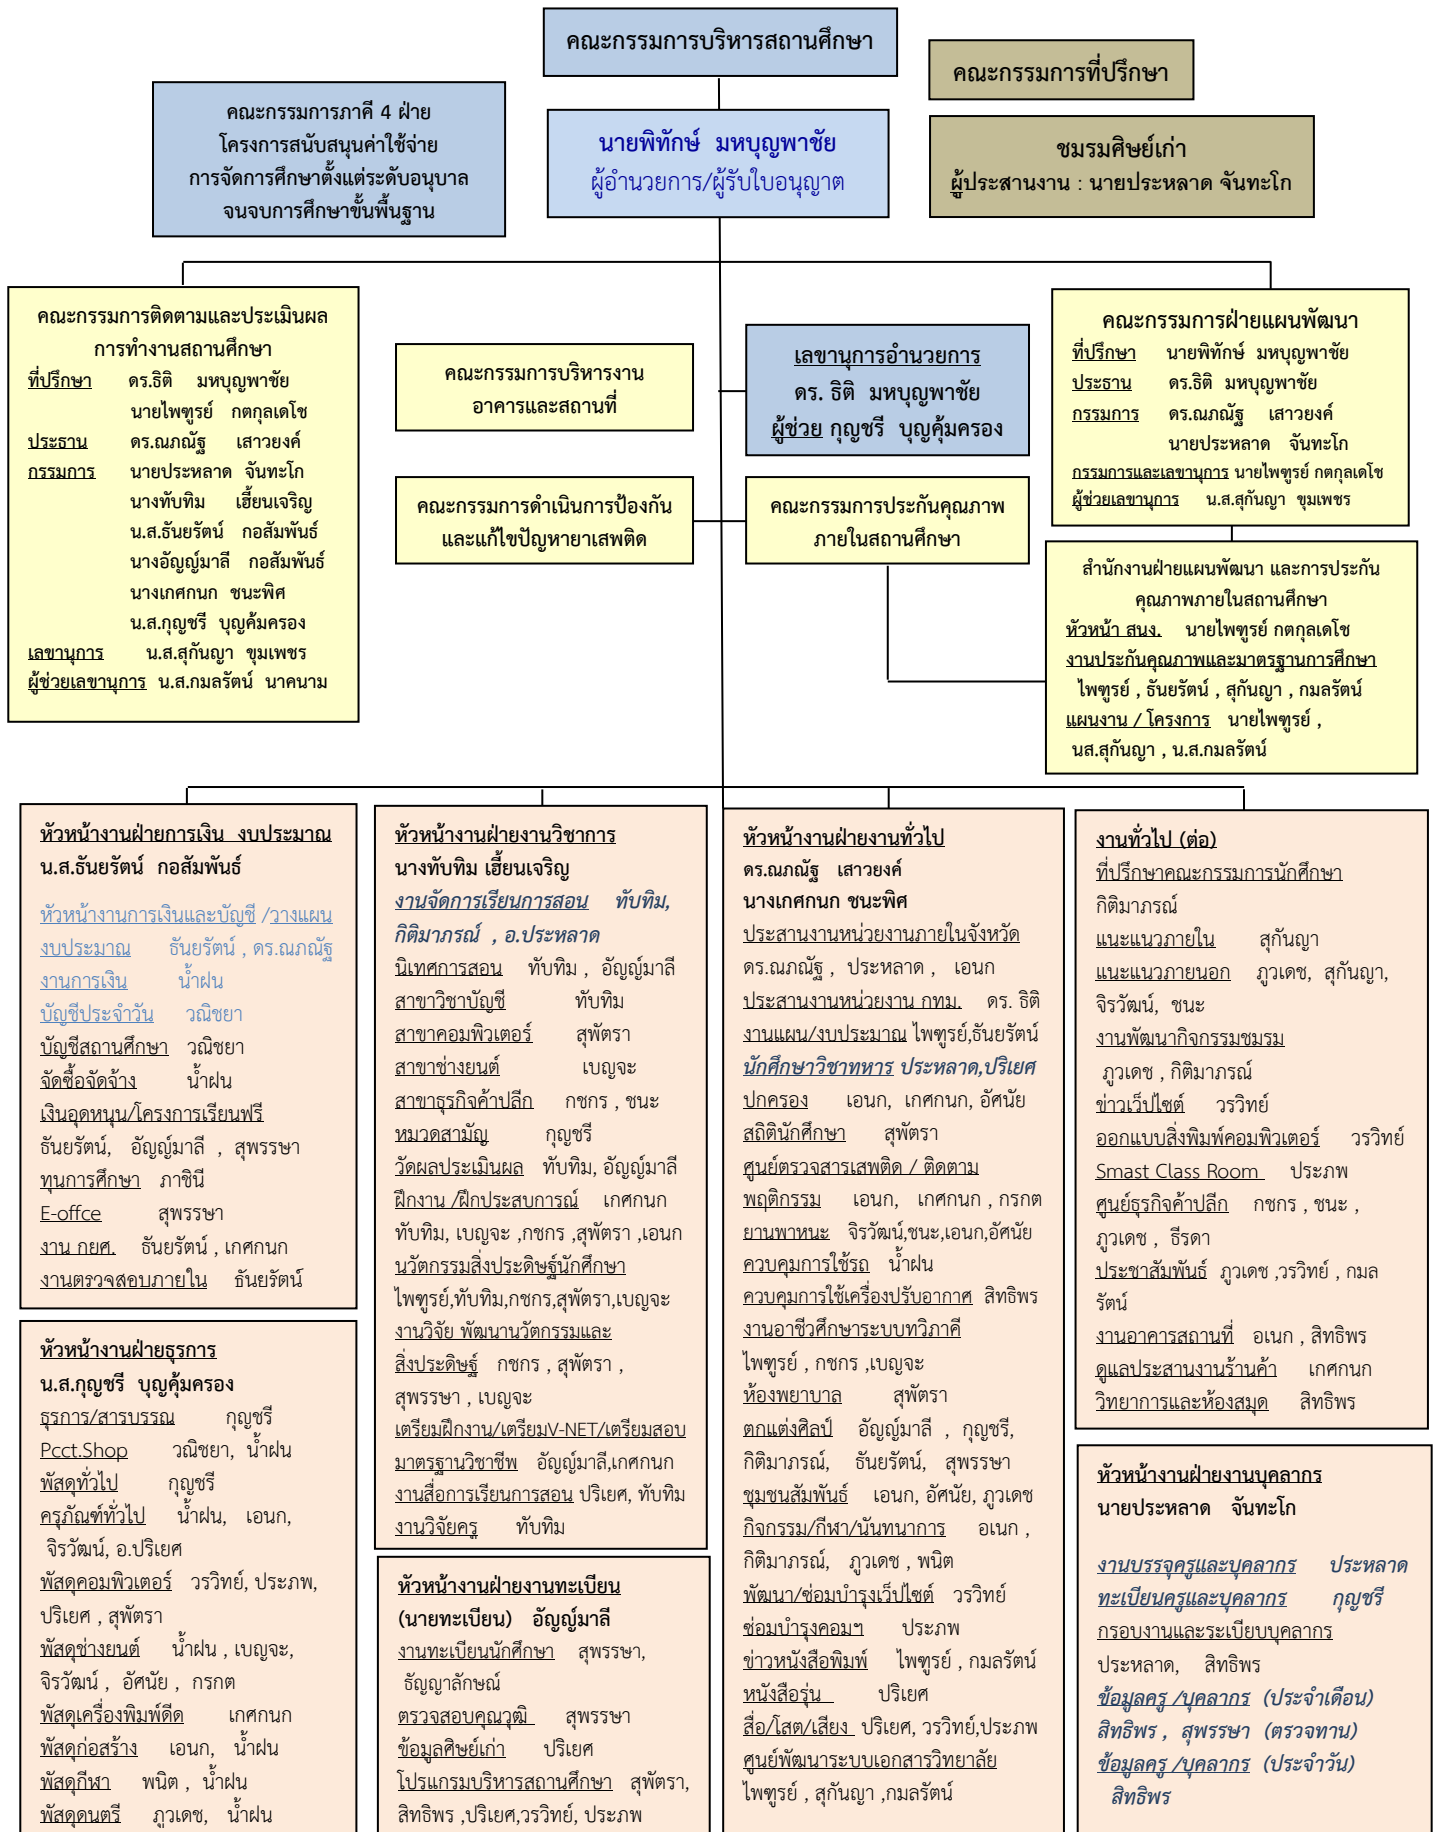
คณะกรรมการบริหารสถานศึกษา

คณะกรรมการที่ปรึกษา

คณะกรรมการภาคี 4 ฝ่าย
โครงการสนับสนุนค่าใช้จ่าย
การจัดการศึกษาตั้งแต่ระดับอนุบาล
จนจบการศึกษาขั้นพื้นฐาน

นายพิทักษ์ มหบุญพาชัย
ผู้อำนวยการ/ผู้รับใบอนุญาต

ชมรมศิษย์เก่า
ผู้ประสานงาน : นายประหลาด จันทะโก

คณะกรรมการติดตามและประเมินผล
การทำงานสถานศึกษา
ที่ปรึกษา ดร.ธิติ มหบุญพาชัย
นายไพฑูรย์ กตกุลเดโช
ประธาน ดร.ณภณัฐ เสาวยงค์
กรรมการ นายประหลาด จันทะโก
นางทับทิม เฮี้ยนเจริญ
น.ส.ธันยรัตน์ กอสัมพันธ์
นางอัญญ์มาลี กอสัมพันธ์
นางเกศกนก ชนะพิศ
น.ส.กุญชรี บุญคุ้มครอง
เลขานุการ น.ส.สุกันญา ขุมเพชร
ผู้ช่วยเลขานุการ น.ส.กมลรัตน์ นาคนาม

คณะกรรมการบริหารงาน
อาคารและสถานที่

เลขานุการอำนวยการ
ดร. ธิติ มหบุญพาชัย
ผู้ช่วย กุญชรี บุญคุ้มครอง

คณะกรรมการฝ่ายแผนพัฒนา
ที่ปรึกษา นายพิทักษ์ มหบุญพาชัย
ประธาน ดร.ธิติ มหบุญพาชัย
กรรมการ ดร.ณภณัฐ เสาวยงค์
นายประหลาด จันทะโก
กรรมการและเลขานุการ นายไพฑูรย์ กตกุลเดโช
ผู้ช่วยเลขานุการ น.ส.สุกันญา ขุมเพชร

คณะกรรมการดำเนินการป้องกัน
และแก้ไขปัญหายาเสพติด

คณะกรรมการประกันคุณภาพ
ภายในสถานศึกษา

สำนักงานฝ่ายแผนพัฒนา และการประกัน
คุณภาพภายในสถานศึกษา
หัวหน้า สนง. นายไพฑูรย์ กตกุลเดโช
งานประกันคุณภาพและมาตรฐานการศึกษา
ไพฑูรย์ , ธันยรัตน์ , สุกันญา , กมลรัตน์
แผนงาน / โครงการ นายไพฑูรย์ ,
นส.สุกันญา , น.ส.กมลรัตน์

หัวหน้างานฝ่ายการเงิน งบประมาณ
น.ส.ธันยรัตน์ กอสัมพันธ์
หัวหน้างานการเงินและบัญชี /วางแผน
งบประมาณ ธันยรัตน์ , ดร.ณภณัฐ
งานการเงิน น้ำฝน
บัญชีประจำวัน วณิชยา
บัญชีสถานศึกษา วณิชยา
จัดซื้อจัดจ้าง น้ำฝน
เงินอุดหนุน/โครงการเรียนฟรี
ธันยรัตน์, อัญญ์มาลี , สุพรรษา
ทุนการศึกษา ภาชินี
E-offce สุพรรษา
งาน กยศ. ธันยรัตน์ , เกศกนก
งานตรวจสอบภายใน ธันยรัตน์

หัวหน้างานฝ่ายธุรการ
น.ส.กุญชรี บุญคุ้มครอง
ธุรการ/สารบรรณ กุญชรี
Pcct.Shop วณิชยา, น้ำฝน
พัสดุทั่วไป กุญชรี
ครุภัณฑ์ทั่วไป น้ำฝน, เอนก,
จิรวัฒน์, อ.ปริเยศ
พัสดุคอมพิวเตอร์ วรวิทย์, ประภพ,
ปริเยศ , สุพัตรา
พัสดุช่างยนต์ น้ำฝน , เบญจะ,
จิรวัฒน์ , อัศนัย , กรกต
พัสดุเครื่องพิมพ์ดีด เกศกนก
พัสดุก่อสร้าง เอนก, น้ำฝน
พัสดุกีฬา พนิต , น้ำฝน
พัสดุดนตรี ภูวเดช, น้ำฝน

หัวหน้างานฝ่ายงานวิชาการ
นางทับทิม เฮี้ยนเจริญ
งานจัดการเรียนการสอน ทับทิม,
กิติมาภรณ์ , อ.ประหลาด
นิเทศการสอน ทับทิม , อัญญ์มาลี
สาขาวิชาบัญชี ทับทิม
สาขาคอมพิวเตอร์ สุพัตรา
สาขาช่างยนต์ เบญจะ
สาขาธุรกิจค้าปลีก กชกร , ชนะ
หมวดสามัญ กุญชรี
วัดผลประเมินผล ทับทิม, อัญญ์มาลี
ฝึกงาน /ฝึกประสบการณ์ เกศกนก
ทับทิม, เบญจะ ,กชกร ,สุพัตรา ,เอนก
นวัตกรรมสิ่งประดิษฐ์นักศึกษา
ไพฑูรย์,ทับทิม,กชกร,สุพัตรา,เบญจะ
งานวิจัย พัฒนานวัตกรรมและ
สิ่งประดิษฐ์ กชกร , สุพัตรา ,
สุพรรษา , เบญจะ
เตรียมฝึกงาน/เตรียมV-NET/เตรียมสอบ
มาตรฐานวิชาชีพ อัญญ์มาลี,เกศกนก
งานสื่อการเรียนการสอน ปริเยศ, ทับทิม
งานวิจัยครู ทับทิม

หัวหน้างานฝ่ายงานทะเบียน
(นายทะเบียน) อัญญ์มาลี
งานทะเบียนนักศึกษา สุพรรษา,
ธัญญาลักษณ์
ตรวจสอบคุณวุฒิ สุพรรษา
ข้อมูลศิษย์เก่า ปริเยศ
โปรแกรมบริหารสถานศึกษา สุพัตรา,
สิทธิพร ,ปริเยศ,วรวิทย์, ประภพ

หัวหน้างานฝ่ายงานทั่วไป
ดร.ณภณัฐ เสาวยงค์
นางเกศกนก ชนะพิศ
ประสานงานหน่วยงานภายในจังหวัด
ดร.ณภณัฐ , ประหลาด , เอนก
ประสานงานหน่วยงาน กทม. ดร. ธิติ
งานแผน/งบประมาณ ไพฑูรย์,ธันยรัตน์
นักศึกษาวิชาทหาร ประหลาด,ปริเยศ
ปกครอง เอนก, เกศกนก, อัศนัย
สถิตินักศึกษา สุพัตรา
ศูนย์ตรวจสารเสพติด / ติดตาม
พฤติกรรม เอนก, เกศกนก , กรกต
ยานพาหนะ จิรวัฒน์,ชนะ,เอนก,อัศนัย
ควบคุมการใช้รถ น้ำฝน
ควบคุมการใช้เครื่องปรับอากาศ สิทธิพร
งานอาชีวศึกษาระบบทวิภาคี
ไพฑูรย์ , กชกร ,เบญจะ
ห้องพยาบาล สุพัตรา
ตกแต่งศิลป์ อัญญ์มาลี , กุญชรี,
กิติมาภรณ์, ธันยรัตน์, สุพรรษา
ชุมชนสัมพันธ์ เอนก, อัศนัย, ภูวเดช
กิจกรรม/กีฬา/นันทนาการ อเนก ,
กิติมาภรณ์, ภูวเดช , พนิต
พัฒนา/ซ่อมบำรุงเว็ปไซต์ วรวิทย์
ซ่อมบำรุงคอมฯ ประภพ
ข่าวหนังสือพิมพ์ ไพฑูรย์ , กมลรัตน์
หนังสือรุ่น ปริเยศ
สื่อ/โสต/เสียง ปริเยศ, วรวิทย์,ประภพ
ศูนย์พัฒนาระบบเอกสารวิทยาลัย
ไพฑูรย์ , สุกันญา ,กมลรัตน์

งานทั่วไป (ต่อ)
ที่ปรึกษาคณะกรรมการนักศึกษา
กิติมาภรณ์
แนะแนวภายใน สุกันญา
แนะแนวภายนอก ภูวเดช, สุกันญา,
จิรวัฒน์, ชนะ
งานพัฒนากิจกรรมชมรม
ภูวเดช , กิติมาภรณ์
ข่าวเว็ปไซต์ วรวิทย์
ออกแบบสิ่งพิมพ์คอมพิวเตอร์ วรวิทย์
Smast Class Room ประภพ
ศูนย์ธุรกิจค้าปลีก กชกร , ชนะ ,
ภูวเดช , ธีรดา
ประชาสัมพันธ์ ภูวเดช ,วรวิทย์ , กมลรัตน์
งานอาคารสถานที่ อเนก , สิทธิพร
ดูแลประสานงานร้านค้า เกศกนก
วิทยาการและห้องสมุด สิทธิพร

หัวหน้างานฝ่ายงานบุคลากร
นายประหลาด จันทะโก
งานบรรจุครูและบุคลากร ประหลาด
ทะเบียนครูและบุคลากร กุญชรี
กรอบงานและระเบียบบุคลากร
ประหลาด, สิทธิพร
ข้อมูลครู /บุคลากร (ประจำเดือน)
สิทธิพร , สุพรรษา (ตรวจทาน)
ข้อมูลครู /บุคลากร (ประจำวัน)
สิทธิพร